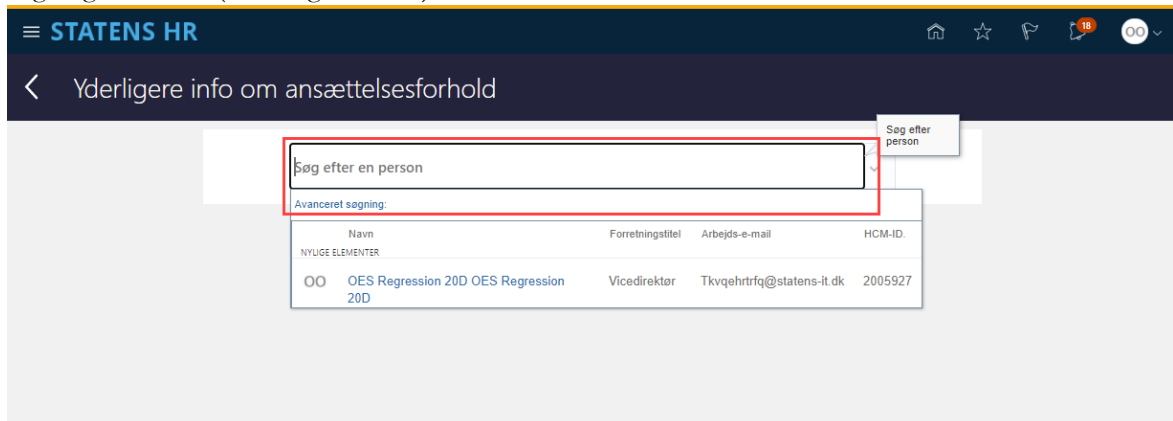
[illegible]

≡ STATENS HR

18

OO

Yderligere info om ansættelsesforhold

Søg efter person

Søg efter en person

Avanceret søgning:

NYLIGE ELEMENTER

| | Navn | Forretningstitel | Arbejds-e-mail | HCM-ID. |
|---|---|---|---|---|
| OO | OES Regression 20D OES Regression 20D | Vicedirektør | Tkvqehrtrfq@statens-it.dk | 2005927 |